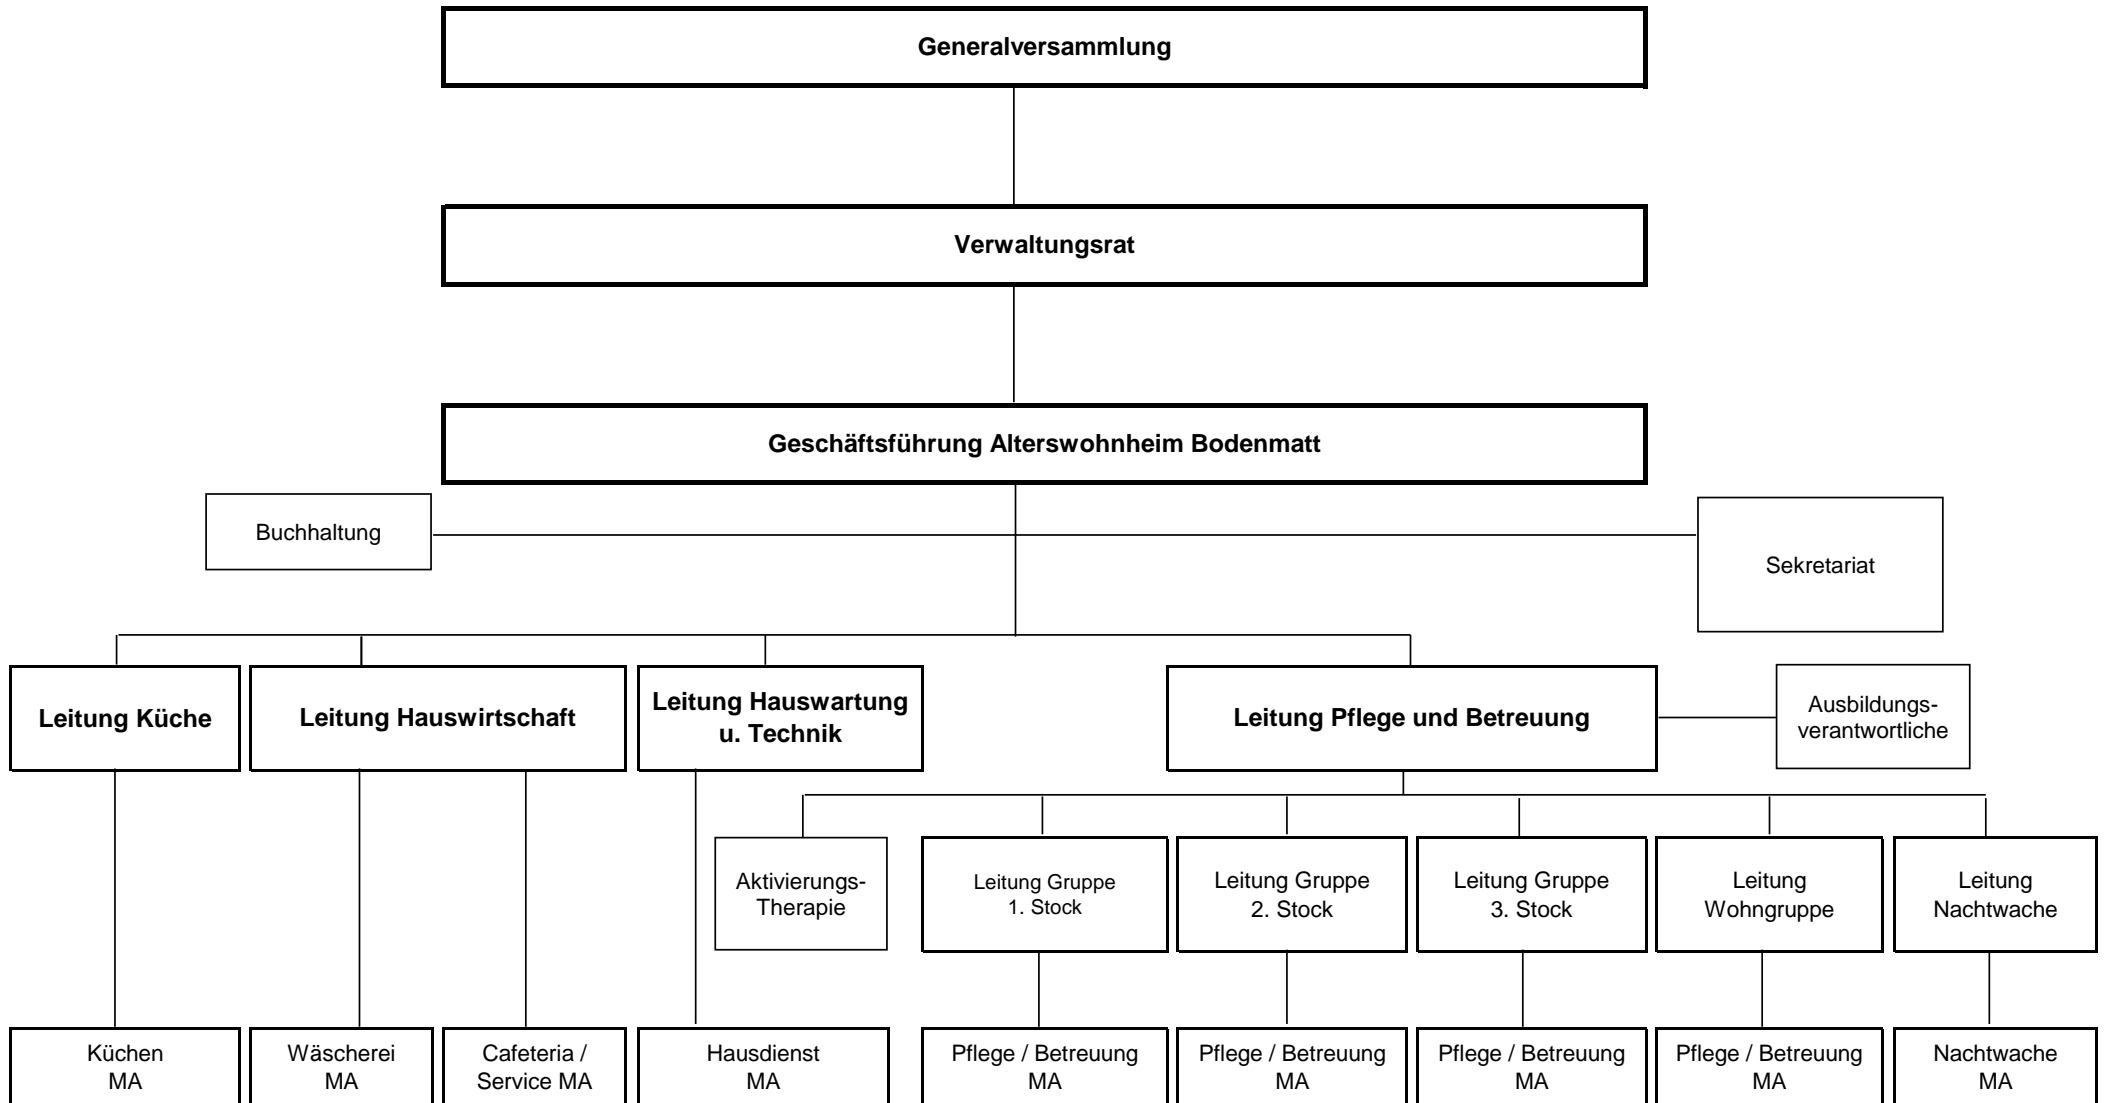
Generalversammlung

Verwaltungsrat

Geschäftsführung Alterswohnheim Bodenmatt

Buchhaltung

Sekretariat

Leitung Küche

Leitung Hauswirtschaft

Leitung Hauswartung u. Technik

Leitung Pflege und Betreuung

Ausbildungsverantwortliche

Aktivierungs-Therapie

Leitung Gruppe 1. Stock

Leitung Gruppe 2. Stock

Leitung Gruppe 3. Stock

Leitung Wohngruppe

Leitung Nachtwache

Küchen MA

Wäscherei MA

Cafeteria / Service MA

Hausdienst MA

Pflege / Betreuung MA

Pflege / Betreuung MA

Pflege / Betreuung MA

Pflege / Betreuung MA

Nachtwache MA